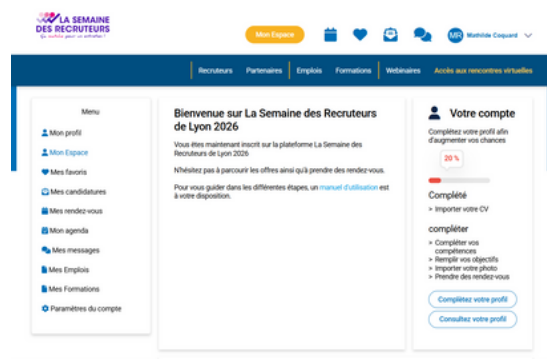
LA SEMAINE DES RECRUTEURS
Un métier pour un avenir !

Mon Espace

MR Mathilde Coquard

Recruteurs | Partenaires | Emplois | Formations | Webinaires | Accès aux rencontres virtuelles

Menu
Mon profil
Mon Espace
Mes favoris
Mes candidatures
Mes rendez-vous
Mon agenda
Mes messages
Mes Emplois
Mes Formations
Paramètres du compte

Bienvenue sur La Semaine des Recruteurs de Lyon 2026

Vous êtes maintenant inscrit sur la plateforme La Semaine des Recruteurs de Lyon 2026

N'hésitez pas à parcourir les offres ainsi qu'à prendre des rendez-vous.

Pour vous guider dans les différentes étapes, un manuel d'utilisation est à votre disposition.

Votre compte

Complétez votre profil afin d'augmenter vos chances

20 %

Complété
> Importer votre CV

compléter
> Compléter vos compétences
> Remplir vos objectifs
> Importer votre photo
> Prendre des rendez-vous

Complétez votre profil
Consultez votre profil